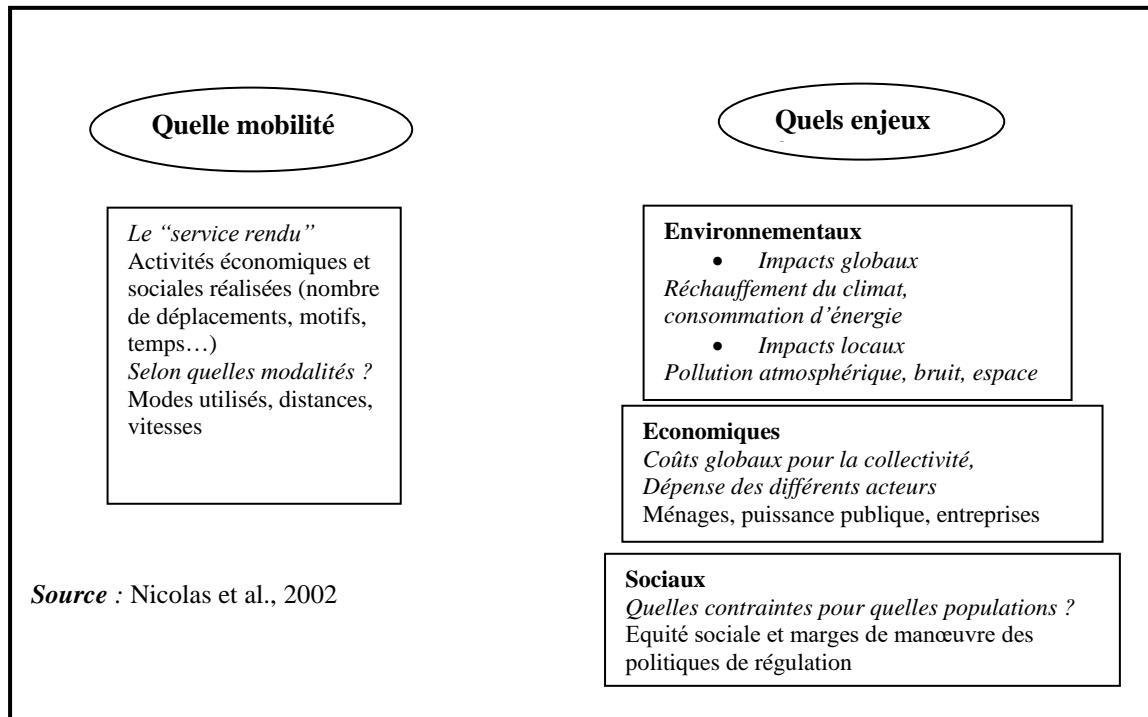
Quelle mobilité

Quels enjeux

*Le "service rendu"*
Activités économiques et sociales réalisées (nombre de déplacements, motifs, temps…)
*Selon quelles modalités ?*
Modes utilisés, distances, vitesses

**Environnementaux**
- *Impacts globaux*
*Réchauffement du climat, consommation d'énergie*
- *Impacts locaux*
*Pollution atmosphérique, bruit, espace*

**Economiques**
*Coûts globaux pour la collectivité, Dépense des différents acteurs*
Ménages, puissance publique, entreprises

*Source :* Nicolas et al., 2002

**Sociaux**
*Quelles contraintes pour quelles populations ?*
Equité sociale et marges de manœuvre des politiques de régulation